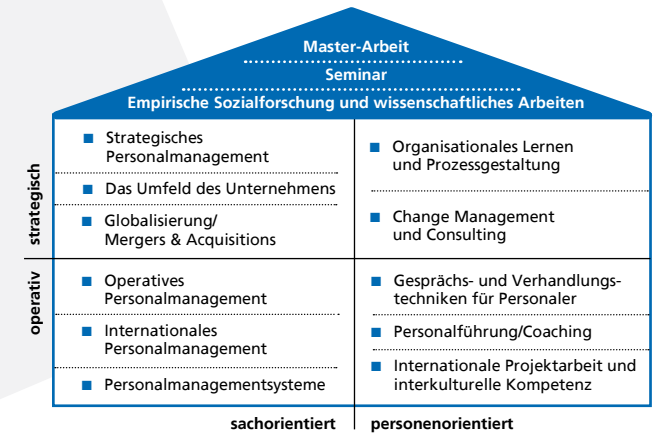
Master-Arbeit

Seminar

Empirische Sozialforschung und wissenschaftliches Arbeiten

strategisch

Strategisches Personalmanagement

Das Umfeld des Unternehmens

Globalisierung/ Mergers & Acquisitions

Organisationales Lernen und Prozessgestaltung

Change Management und Consulting

operativ

Operatives Personalmanagement

Internationales Personalmanagement

Personalmanagementsysteme

Gesprächs- und Verhandlungstechniken für Personaler

Personalführung/Coaching

Internationale Projektarbeit und interkulturelle Kompetenz

sachorientiert

personenorientiert